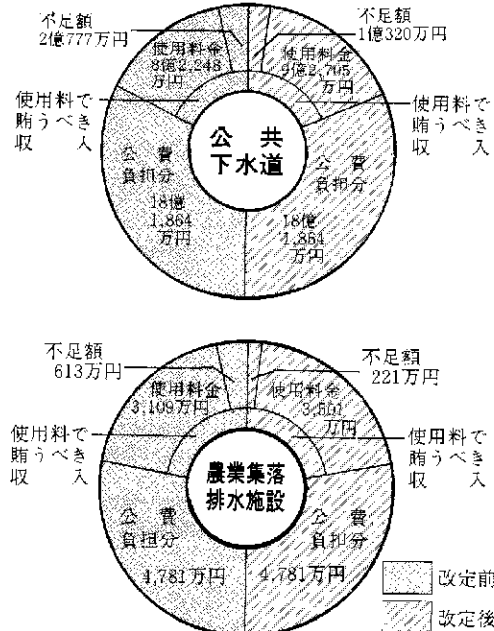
不足額
2億777万円

使用料金
8億2,248
万円

不足額
1億320万円

使用料金
9億2,705
万円

使用料で
賄うべき
収入

公共
下水道

使用料で
賄うべき
収入

公費
負担分
18億
1,864
万円

公費
負担分
18億
1,864
万円

不足額
613万円

使用料金
3,109万円

不足額
221万円

使用料金
3,501
万円

使用料で
賄うべき
収入

農業集落
排水施設

使用料で
賄うべき
収入

公費
負担分
4,781万円

公費
負担分
4,781万円

改定前

改定後